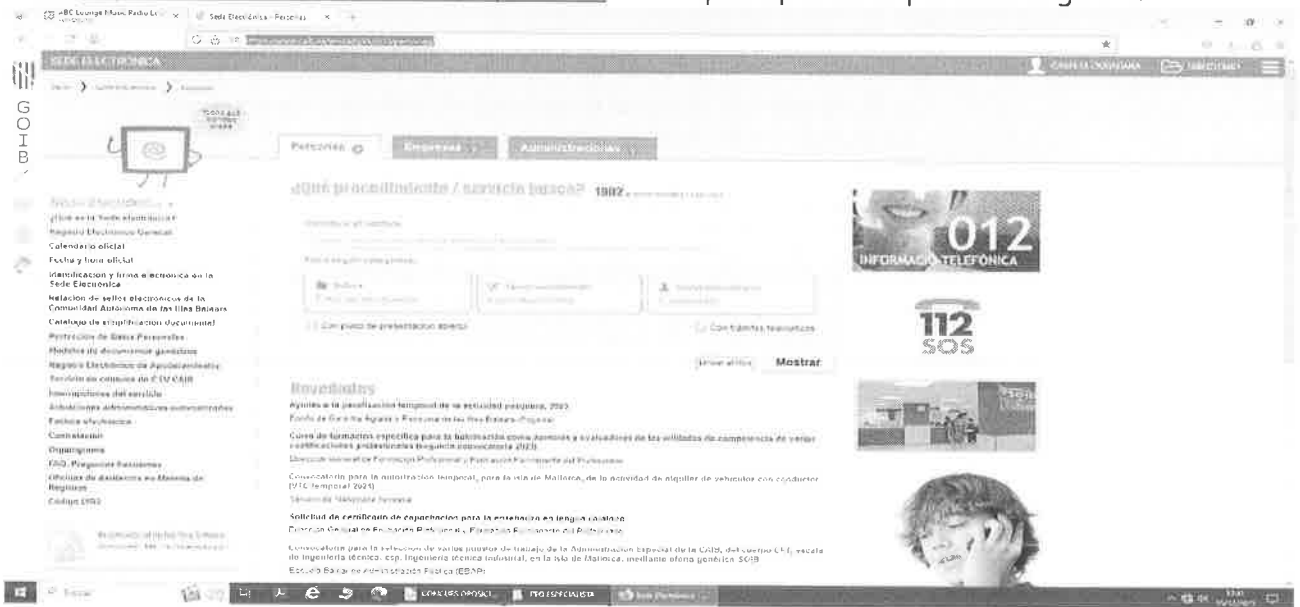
ABC Lounge Music Radio Lo... | Seda Electrònica - Personas

SEDE ELECTRÒNICA

CARPETA CIUDADANA

G O I B

Personas | Empresas | Administraciones

¿Qué procedimiento / servicio busca? 1802

Sede electrónica
¿Qué es la Sede electrónica?
Registro Electrónico General
Calendario oficial
Fecha y hora oficial
Identificación y firma electrónica en la Sede Electrónica
Relación de sellos electrónicos de la Comunidad Autónoma de las Illes Balears
Catálogo de simplificación documental
Protección de Datos Personales
Modelos de documentos genéricos
Registro Electrónico de Apoderamientos
Servicio de consulta de CTV CAIB
Inscripciones del servicio
Actuaciones administrativas automatizadas
Factura electrónica
Contratación
Organigrama
FAQ. Preguntas frecuentes
Oficinas de asistencia en Materia de Registros
Código DIR3

Con plazo de presentación abierto
Con trámites telemáticos

Borrar filtros | Mostrar

Novedades
Ayudas a la paralización temporal de la actividad pesquera, 2023
Fondo de Garantía Agraria y Pesquera de las Illes Balears (Fogaiba)

Curso de formación específica para la habilitación como asesores y evaluadores de las unidades de competencia de varios certificados profesionales (segunda convocatoria 2023)
Dirección General de Formación Profesional y Formación Permanente del Profesorado

Convocatoria para la autorización temporal, para la isla de Mallorca, de la actividad de alquiler de vehículos con conductor (VTC temporal 2023)
Servicio de Transporte Terrestre

Solicitud de certificado de capacitación para la enseñanza en lengua catalana
Dirección General de Formación Profesional y Formación Permanente del Profesorado

Convocatoria para la selección de varios puestos de trabajo de la Administración Especial de la CAIB, del cuerpo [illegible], escala de ingeniería técnica, esp. ingeniería técnica industrial, en la isla de Mallorca, mediante oferta genérica SOIB
Escuela Balear de Administración Pública (EBAP)

012 INFORMACIÓ TELEFÒNICA

112 SOS

CONCURS OPOSICI... | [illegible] ESPECIALISTA | Sede Personas